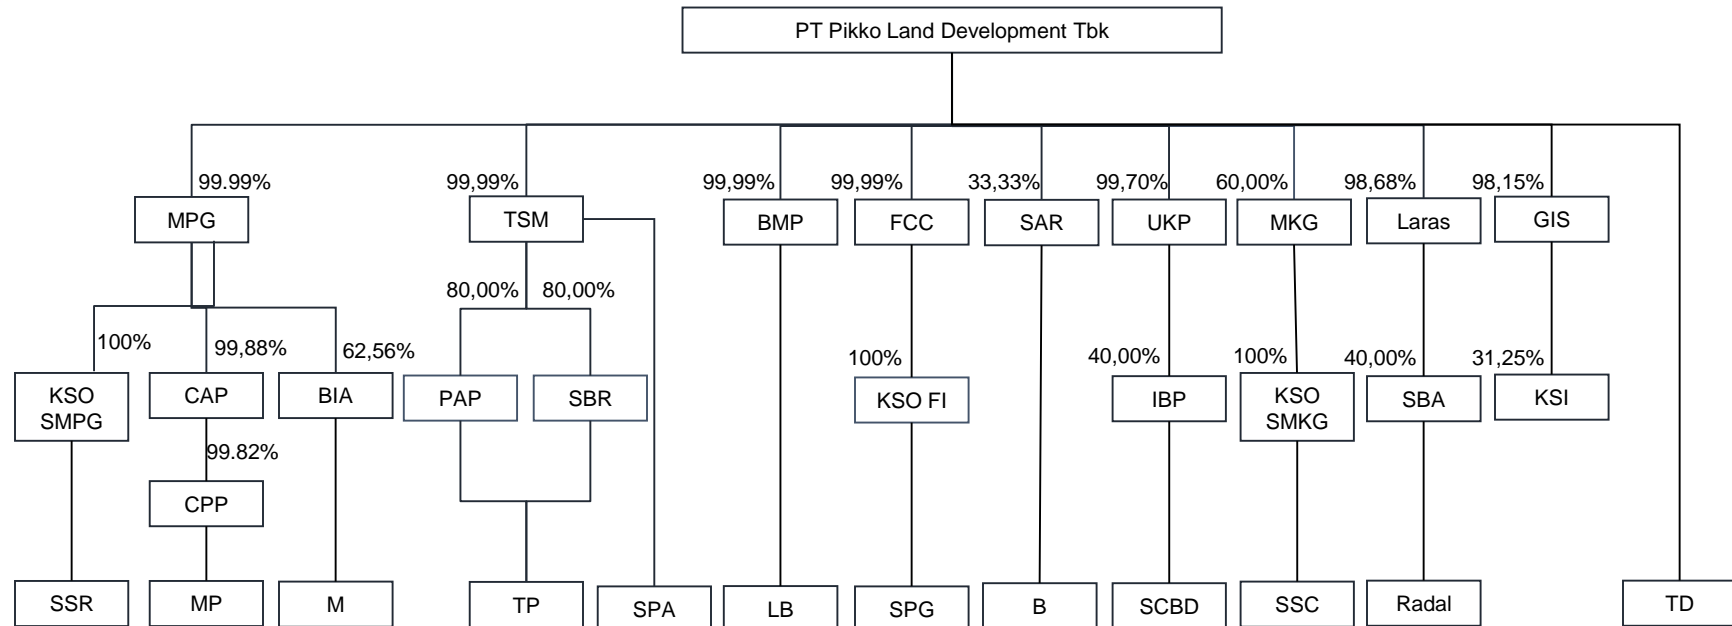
PT Pikko Land Development Tbk

99.99%
MPG

100%
KSO SMPG
SSR

99,88%
CAP
99.82%
CPP
MP

62,56%
BIA
M

99,99%
TSM

80,00%
PAP

80,00%
SBR

TP

SPA

99,99%
BMP
LB

99,99%
FCC
100%
KSO FI
SPG

33,33%
SAR
B

99,70%
UKP
40,00%
IBP
SCBD

60,00%
MKG
100%
KSO SMKG
SSC

98,68%
Laras
40,00%
SBA
Radal

98,15%
GIS
31,25%
KSI

TD